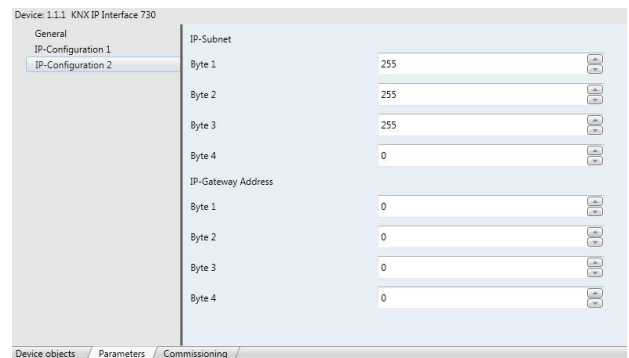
Device: 1.1.1 KNX IP Interface 730

General
IP-Configuration 1
IP-Configuration 2

IP-Subnet

| | |
|---|---|
| Byte 1 | 255 |
| Byte 2 | 255 |
| Byte 3 | 255 |
| Byte 4 | 0 |

IP-Gateway Address

| | |
|---|---|
| Byte 1 | 0 |
| Byte 2 | 0 |
| Byte 3 | 0 |
| Byte 4 | 0 |

Device objects / Parameters / Commissioning /